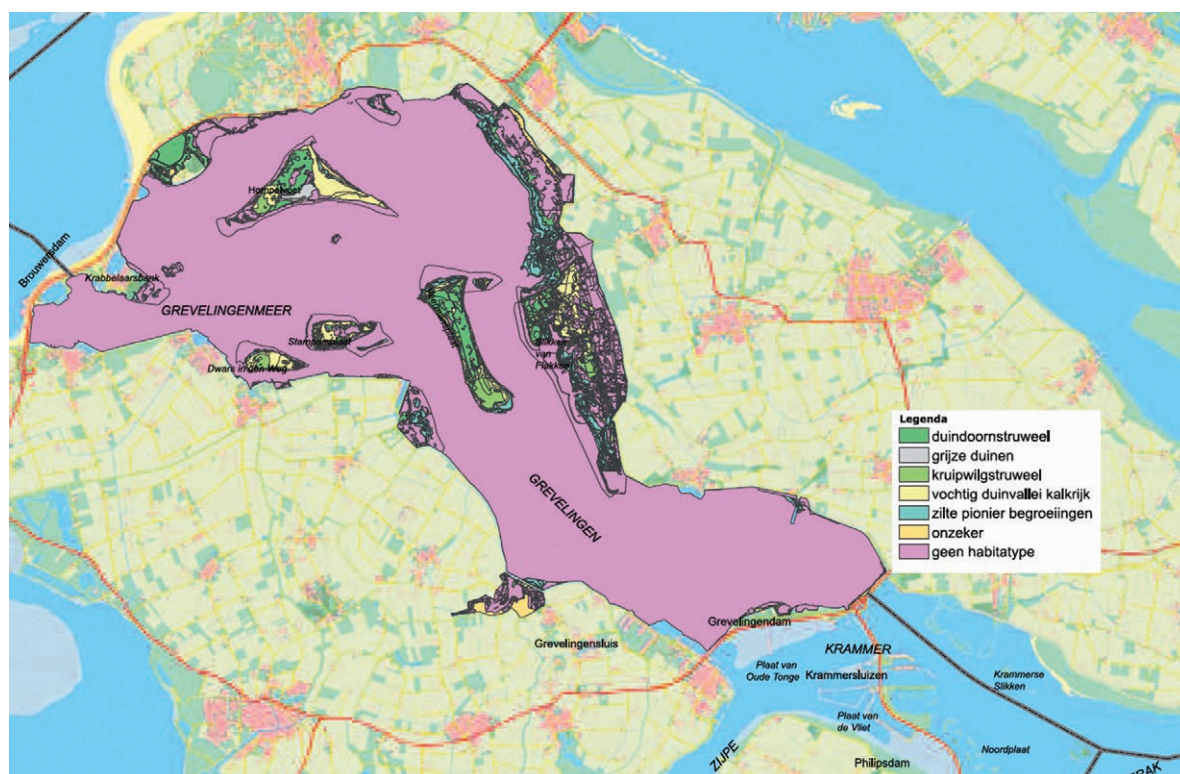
Hompelvoet

Brouwersdam

Krabbelaarsbank

GREVELINGENMEER

Stampersplaat

Dwars in den Weg

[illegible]

Slikken van Flakkee

GREVELINGEN

Legenda
duindoornstruweel
grijze duinen
kruipwilgstruweel
vochtig duinvallei kalkrijk
zilte pionier begroeiingen
onzeker
geen habitatype

Grevelingensluis

Grevelingendam

KRAMMER

Plaat van Oude Tonge

Krammersluizen

Krammerse Slikken

Plaat van de Vliet

Noordplaat

ZIJPE

Philipsdam

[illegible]RAK